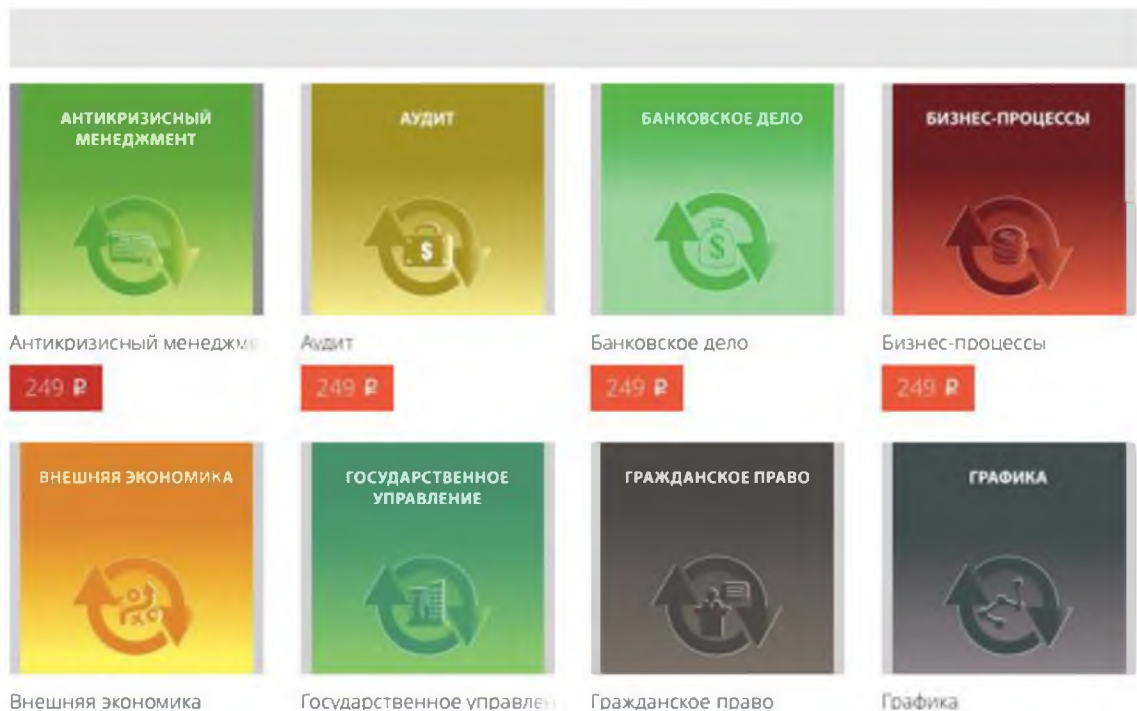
АНТИКРИЗИСНЫЙ МЕНЕДЖМЕНТ

Антикризисный менеджм

249 ₽

АУДИТ

Аудит

249 ₽

БАНКОВСКОЕ ДЕЛО

Банковское дело

249 ₽

БИЗНЕС-ПРОЦЕССЫ

Бизнес-процессы

249 ₽

ВНЕШНЯЯ ЭКОНОМИКА

Внешняя экономика

ГОСУДАРСТВЕННОЕ УПРАВЛЕНИЕ

Государственное управлен

ГРАЖДАНСКОЕ ПРАВО

Гражданское право

ГРАФИКА

Графика